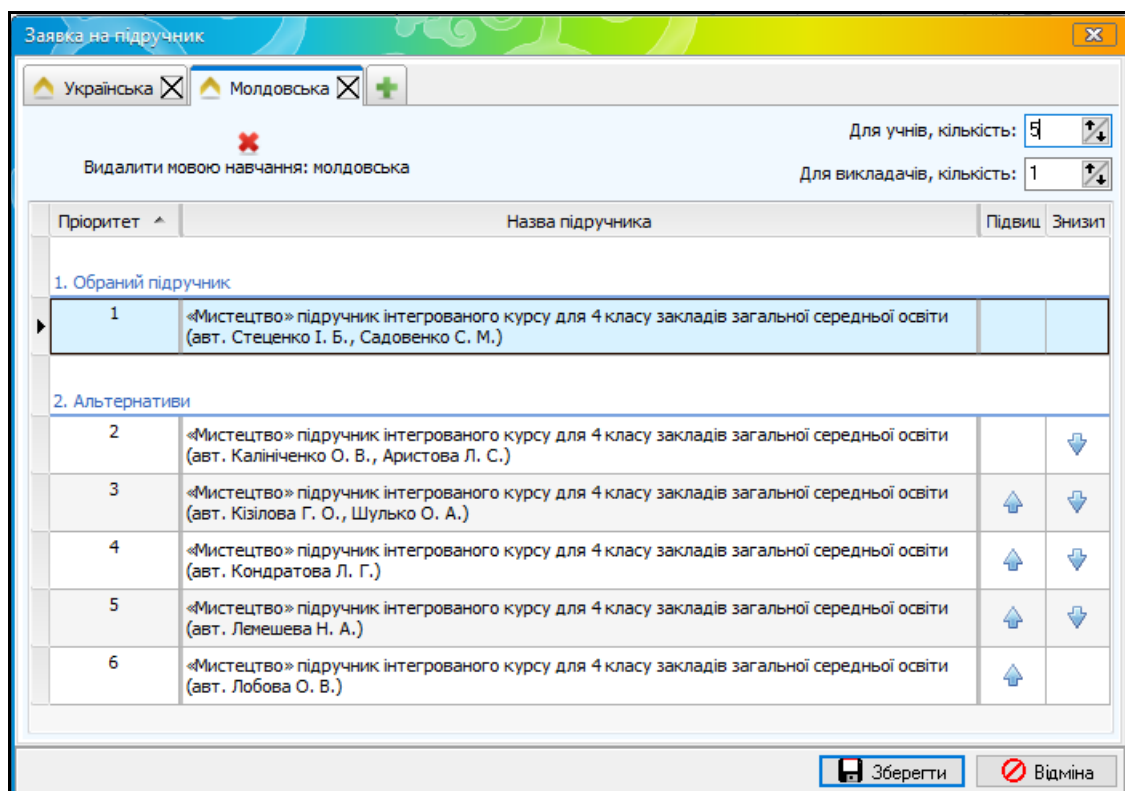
Заявка на підручник

Українська | Молдовська

Видалити мовою навчання: молдовська

Для учнів, кількість: 5

Для викладачів, кількість: 1

| Пріоритет | Назва підручника | Підвиц | Знизит |
|---|---|---|---|
| 1. Обраний підручник | | | |
| 1 | «Мистецтво» підручник інтегрованого курсу для 4 класу закладів загальної середньої освіти (авт. Стеценко І. Б., Садовенко С. М.) | | |
| 2. Альтернативи | | | |
| 2 | «Мистецтво» підручник інтегрованого курсу для 4 класу закладів загальної середньої освіти (авт. Калініченко О. В., Аристова Л. С.) | | |
| 3 | «Мистецтво» підручник інтегрованого курсу для 4 класу закладів загальної середньої освіти (авт. Кізілова Г. О., Шулько О. А.) | | |
| 4 | «Мистецтво» підручник інтегрованого курсу для 4 класу закладів загальної середньої освіти (авт. Кондратова Л. Г.) | | |
| 5 | «Мистецтво» підручник інтегрованого курсу для 4 класу закладів загальної середньої освіти (авт. Лемешева Н. А.) | | |
| 6 | «Мистецтво» підручник інтегрованого курсу для 4 класу закладів загальної середньої освіти (авт. Лобова О. В.) | | |

Зберегти | Відміна